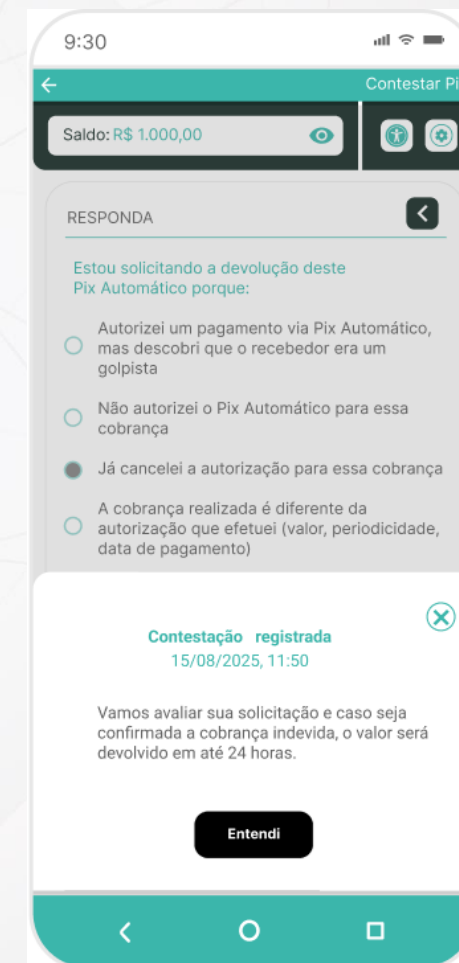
9:30

Contestar Pi

Saldo: R$ 1.000,00

RESPONDA

Estou solicitando a devolução deste Pix Automático porque:

Autorizei um pagamento via Pix Automático, mas descobri que o recebedor era um golpista

Não autorizei o Pix Automático para essa cobrança

Já cancelei a autorização para essa cobrança

A cobrança realizada é diferente da autorização que efetuei (valor, periodicidade, data de pagamento)

Contestação registrada
15/08/2025, 11:50

Vamos avaliar sua solicitação e caso seja confirmada a cobrança indevida, o valor será devolvido em até 24 horas.

Entendi